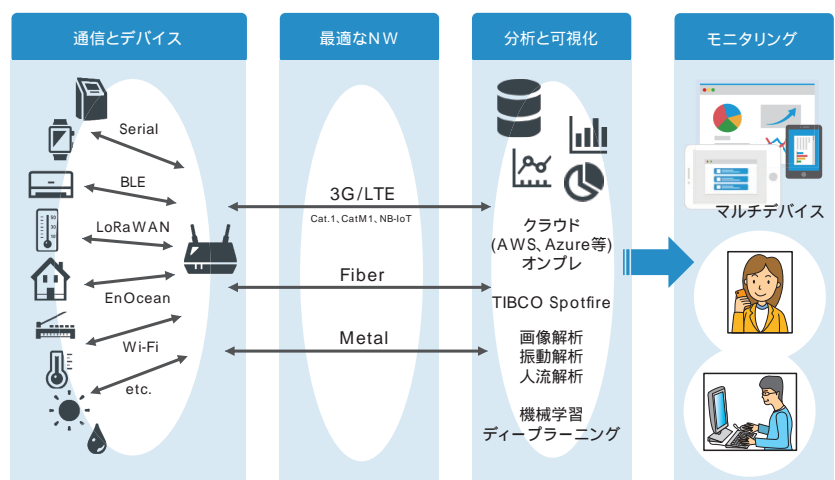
通信とデバイス

Serial

BLE

LoRaWAN

EnOcean

Wi-Fi

etc.

最適なNW

3G/LTE

Cat.1、CatM1、NB-IoT

Fiber

Metal

分析と可視化

クラウド
(AWS、Azure等)
オンプレ

TIBCO Spotfire

画像解析
振動解析
人流解析

機械学習
ディープラーニング

モニタリング

マルチデバイス